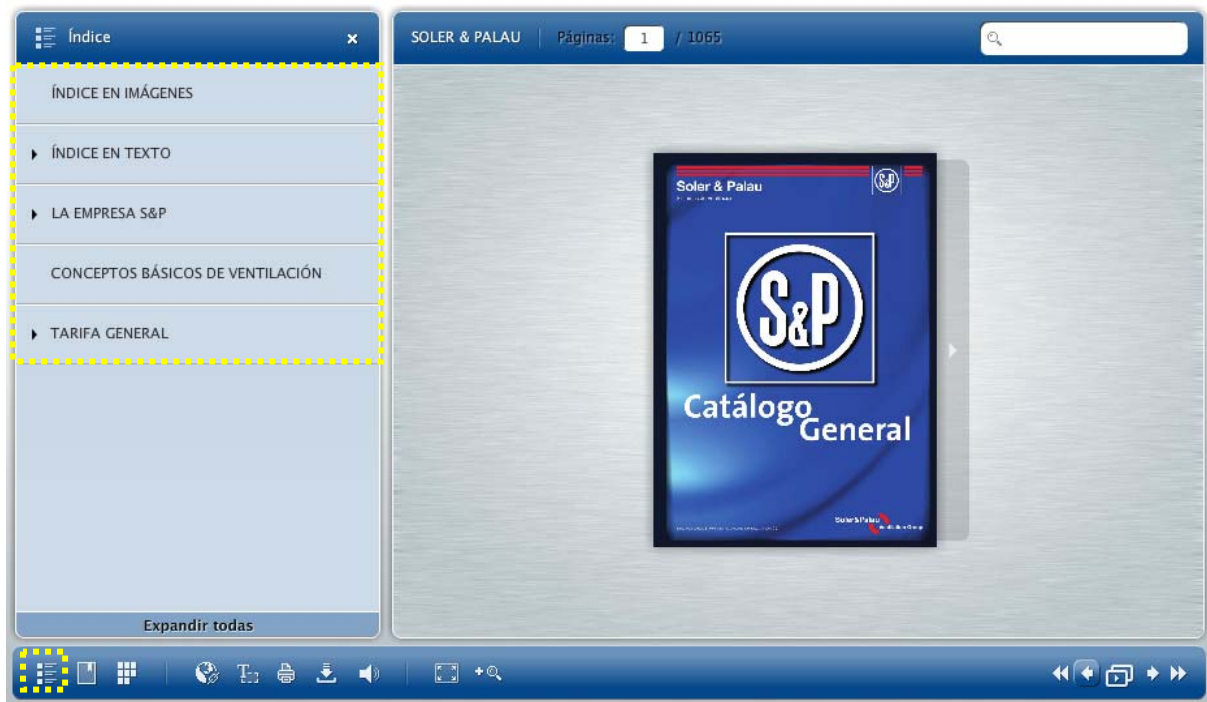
Índice

ÍNDICE EN IMÁGENES

ÍNDICE EN TEXTO

LA EMPRESA S&P

CONCEPTOS BÁSICOS DE VENTILACIÓN

TARIFA GENERAL

Expandir todas

SOLER & PALAU | Páginas: 1 / 1065

Soler & Palau

S&P

S&P

Catálogo General

Soler&Palau